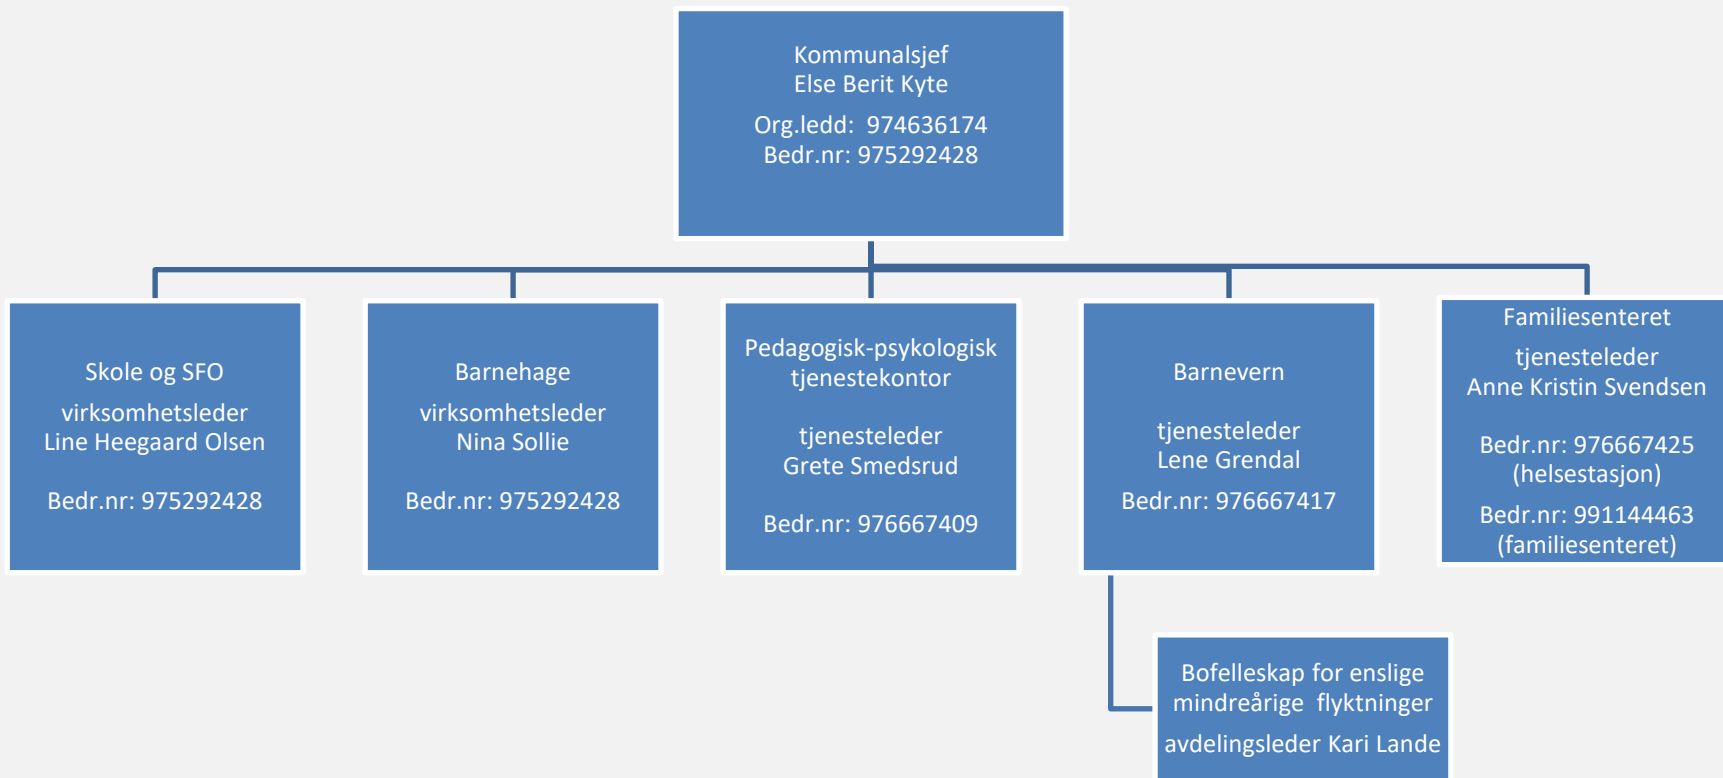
Kommunalsjef
Else Berit Kyte

Org.ledd: 974636174
Bedr.nr: 975292428

Skole og SFO

virksomhetsleder
Line Heegaard Olsen

Bedr.nr: 975292428

Barnehage

virksomhetsleder
Nina Sollie

Bedr.nr: 975292428

Pedagogisk-psykologisk tjenestekontor

tjenesteleder
Grete Smedsrud

Bedr.nr: 976667409

Barnevern

tjenesteleder
Lene Grendal

Bedr.nr: 976667417

Familiesenteret

tjenesteleder
Anne Kristin Svendsen

Bedr.nr: 976667425 (helsestasjon)

Bedr.nr: 991144463 (familiesenteret)

Bofelleskap for enslige mindreårige flyktninger

avdelingsleder Kari Lande